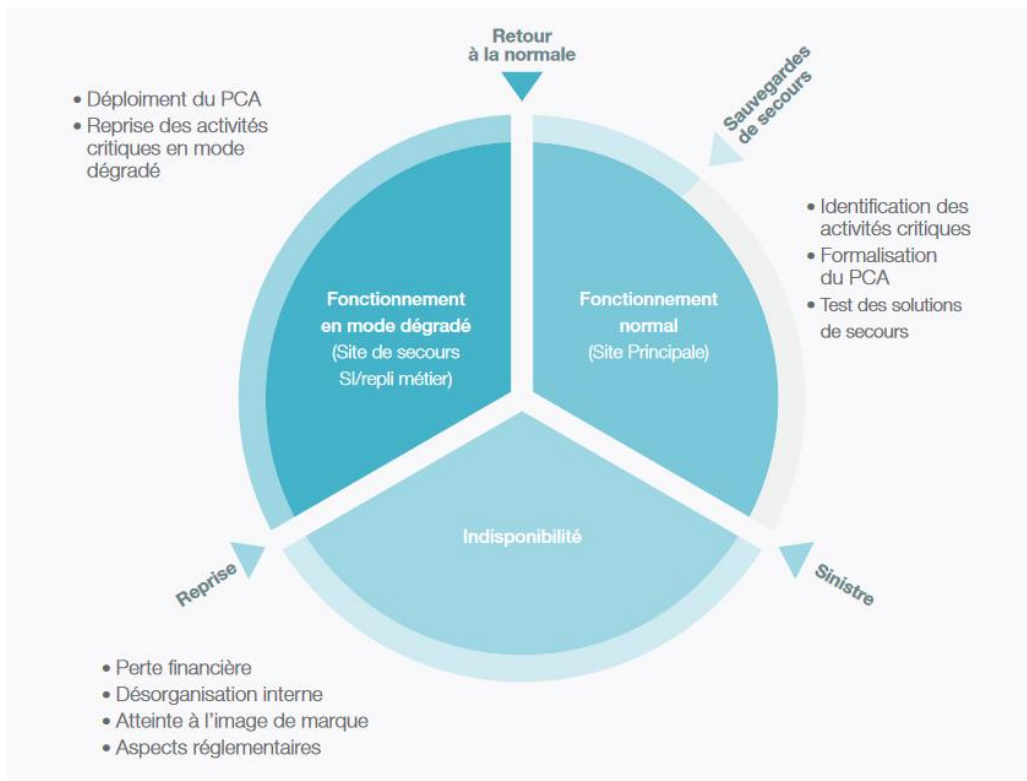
Retour à la normale

• Déploiment du PCA
• Reprise des activités critiques en mode dégradé

Sauvegardes de secours

• Identification des activités critiques
• Formalisation du PCA
• Test des solutions de secours

Fonctionnement en mode dégradé
(Site de secours SI/repli métier)

Fonctionnement normal
(Site Principale)

Indisponibilité

Reprise

Sinistre

• Perte financière
• Désorganisation interne
• Atteinte à l'image de marque
• Aspects réglementaires